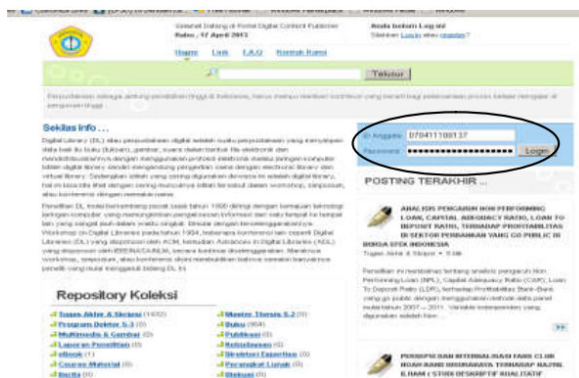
Selamat Datang di Portal Digital Content Publisher
Rabu , 17 April 2013

Anda belum Log-in!
Silahkan Log-in atau register?

Home Link F.A.Q Kontak Kami

Telusur

Sekilas Info ...

ID Anggota 070411100137
Password ••••••••••••••••••••••••••
Login

POSTING TERAKHIR ...

Repository Koleksi

Tugas Akhir & Skripsi (1402)
Program Doktor S-3 (0)
Multimedia & Gambar (0)
Laporan Penelitian (0)
eBook (1)
Course Material (0)
Berita (0)

Master Thesis S-2 (0)
Buku (904)
Publikasi (0)
Kebijakan (0)
Struktur Organisasi (0)
Peraturan Lain (0)
Statuta (0)

ANALISIS PENGARUH NON PERFORMING LOAN, CAPITAL ADEQUACY RATIO, LOAN TO DEPOSIT RATIO, TERHADAP PROFITABILITAS DI SEKTOR PERBANKAN YANG GO PUBLIC DI BURSA EFEK INDONESIA
Tugas Akhir & Skripsi

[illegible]